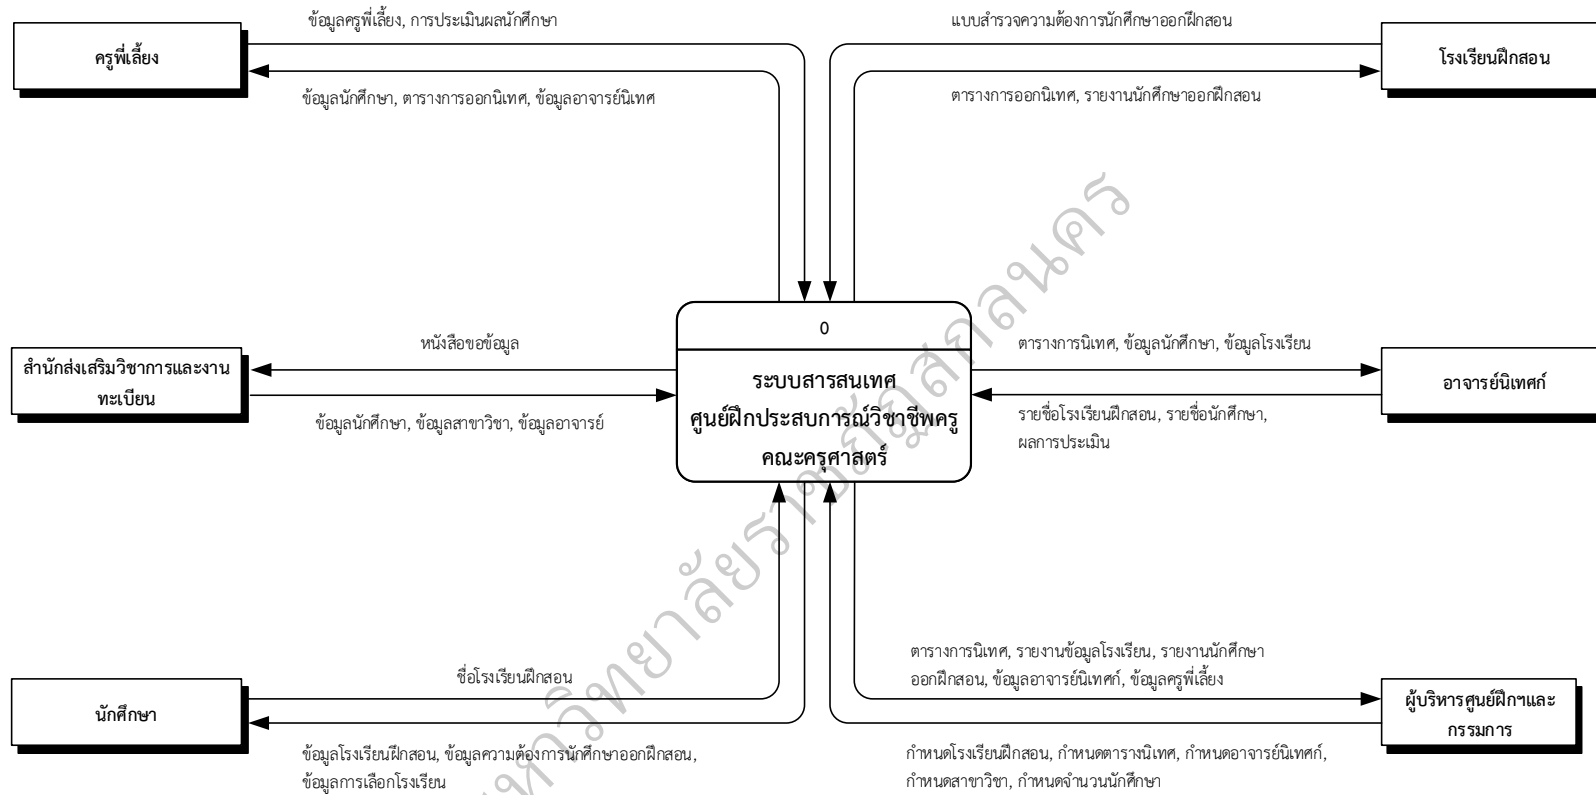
ข้อมูลครูพี่เลี้ยง, การประเมินผลนักศึกษา

ครูพี่เลี้ยง

ข้อมูลนักศึกษา, ตารางการออกนิเทศ, ข้อมูลอาจารย์นิเทศ

แบบสำรวจความต้องการนักศึกษาออกฝึกสอน

โรงเรียนฝึกสอน

ตารางการออกนิเทศ, รายงานนักศึกษาออกฝึกสอน

หนังสือขอข้อมูล

สำนักส่งเสริมวิชาการและงานทะเบียน

ข้อมูลนักศึกษา, ข้อมูลสาขาวิชา, ข้อมูลอาจารย์

0

ระบบสารสนเทศ
ศูนย์ฝึกประสบการณ์วิชาชีพครู
คณะครุศาสตร์

ตารางการนิเทศ, ข้อมูลนักศึกษา, ข้อมูลโรงเรียน

อาจารย์นิเทศก์

รายชื่อโรงเรียนฝึกสอน, รายชื่อนักศึกษา, ผลการประเมิน

ชื่อโรงเรียนฝึกสอน

นักศึกษา

ข้อมูลโรงเรียนฝึกสอน, ข้อมูลความต้องการนักศึกษาออกฝึกสอน, ข้อมูลการเลือกโรงเรียน

ตารางการนิเทศ, รายงานข้อมูลโรงเรียน, รายงานนักศึกษาออกฝึกสอน, ข้อมูลอาจารย์นิเทศก์, ข้อมูลครูพี่เลี้ยง

ผู้บริหารศูนย์ฝึกฯและกรรมการ

กำหนดโรงเรียนฝึกสอน, กำหนดตารางนิเทศ, กำหนดอาจารย์นิเทศก์, กำหนดสาขาวิชา, กำหนดจำนวนนักศึกษา

มหาวิทยาลัยราชภัฏสกลนคร